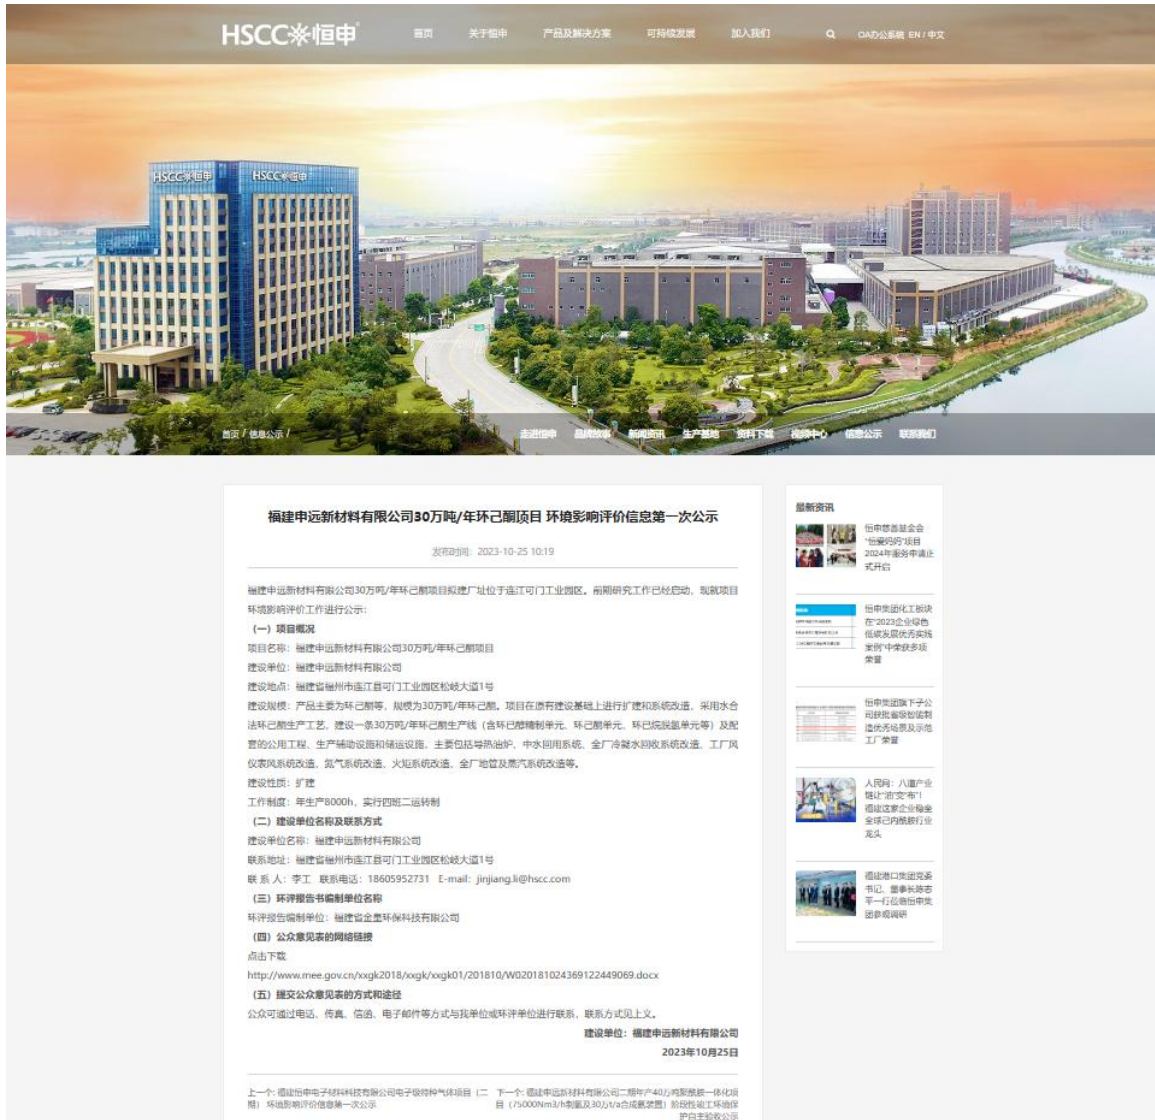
HSCC恒申

首页 关于恒申 产品及解决方案 可持续发展 加入我们 OA办公系统 EN / 中文

首页 / 信息公示 /

走进恒申 品牌故事 新闻资讯 生产基地 资料下载 视频中心 信息公示 联系我们

福建申远新材料有限公司30万吨/年环己酮项目 环境影响评价信息第一次公示

发布时间：2023-10-25 10:19

福建申远新材料有限公司30万吨/年环己酮项目拟建厂址位于连江可门工业园区。前期研究工作已经启动，现就项目环境影响评价工作进行公示：

（一）项目概况

项目名称：福建申远新材料有限公司30万吨/年环己酮项目

建设单位：福建申远新材料有限公司

建设地点：福建省福州市连江县可门工业园区松岐大道1号

建设规模：产品主要为环己酮等，规模为30万吨/年环己酮。项目在原有建设基础上进行扩建和系统改造，采用水合法环己酮生产工艺，建设一条30万吨/年环己酮生产线（含环己醇精制单元、环己酮单元、环己烷脱氢单元等）及配套的公用工程、生产辅助设施和储运设施。主要包括导热油炉、中水回用系统、全厂冷凝水回收系统改造、工厂风仪表风系统改造、氮气系统改造、火炬系统改造、全厂地管及蒸汽系统改造等。

建设性质：扩建

工作制度：年生产8000h，实行四班二运转制

（二）建设单位名称及联系方式

建设单位名称：福建申远新材料有限公司

联系地址：福建省福州市连江县可门工业园区松岐大道1号

联 系 人：李工 联系电话：18605952731 E-mail: jinjiang.li@hscc.com

（三）环评报告书编制单位名称

环评报告编制单位：福建省金盾环保科技有限公司

（四）公众意见表的网络链接

点击下载

http://www.mee.gov.cn/xxgk2018/xxgk/xxgk01/201810/W020181024369122449069.docx

（五）提交公众意见表的方式和途径

公众可通过电话、传真、信函、电子邮件等方式与我单位或环评单位进行联系，联系方式见上文。

建设单位：福建申远新材料有限公司

2023年10月25日

上一个：福建恒申电子材料科技有限公司电子级特种气体项目（二期）环境影响评价信息第一次公示

下一个：福建申远新材料有限公司二期年产40万吨聚酰胺一体化项目（75000Nm3/h制氢及30万t/a合成氨装置）阶段性竣工环境保护自主验收公示

最新资讯

恒申慈善基金会“恒爱妈妈”项目2024年服务申请正式开启

恒申集团化工板块在“2023企业绿色低碳发展优秀实践案例”中荣获多项荣誉

恒申集团旗下子公司获批省级智能制造优秀场景及示范工厂荣誉

人民网：八道产业链计“油”变“布”！福建这家企业稳坐全球己内酰胺行业龙头

福建港口集团党委书记、董事长陈志平一行莅临恒申集团参观调研